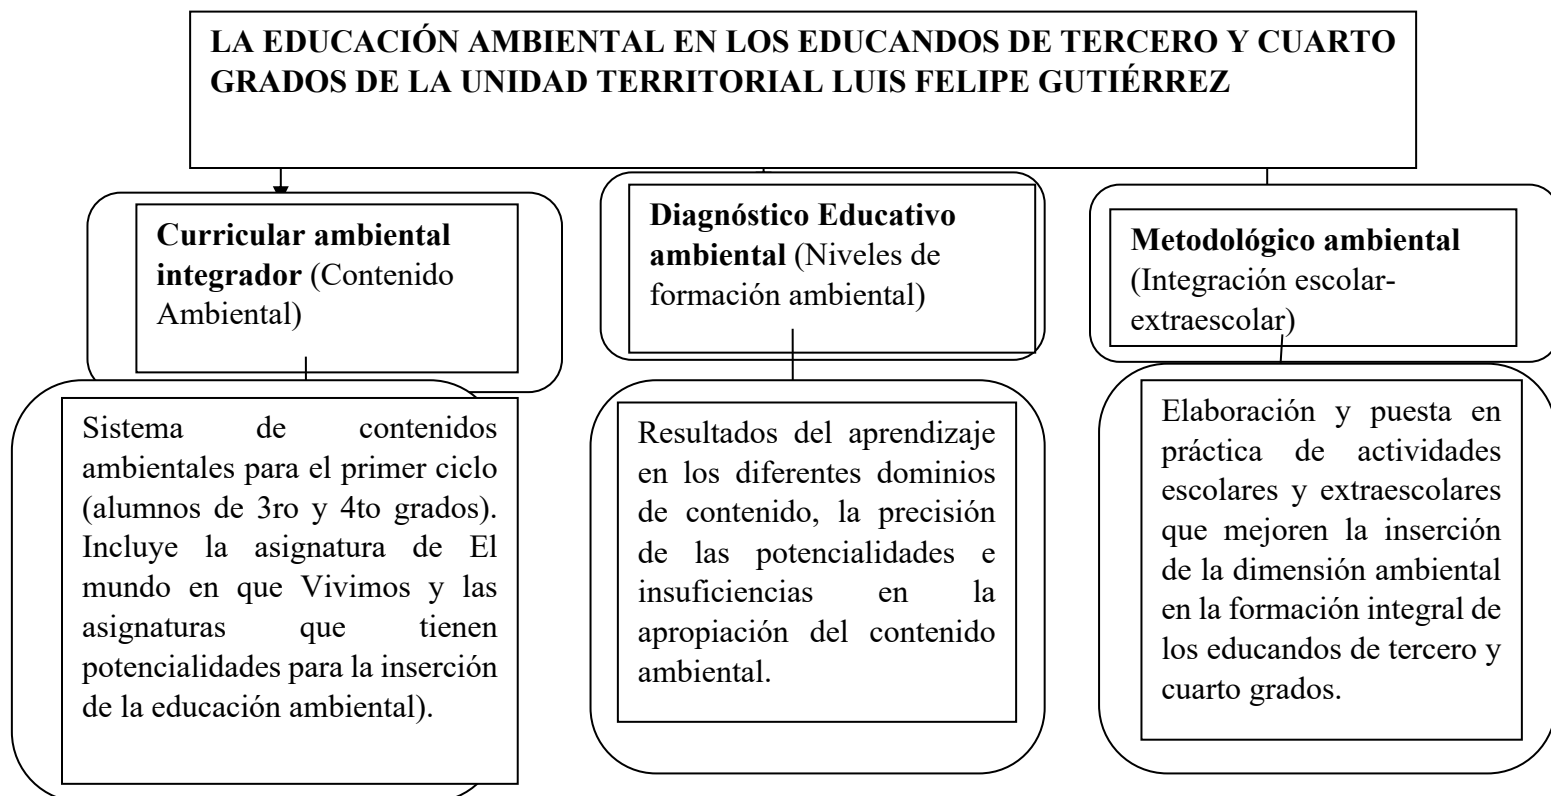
LA EDUCACIÓN AMBIENTAL EN LOS EDUCANDOS DE TERCERO Y CUARTO GRADOS DE LA UNIDAD TERRITORIAL LUIS FELIPE GUTIÉRREZ

**Curricular ambiental integrador** (Contenido Ambiental)

Sistema de contenidos ambientales para el primer ciclo (alumnos de 3ro y 4to grados). Incluye la asignatura de El mundo en que Vivimos y las asignaturas que tienen potencialidades para la inserción de la educación ambiental).

**Diagnóstico Educativo ambiental** (Niveles de formación ambiental)

Resultados del aprendizaje en los diferentes dominios de contenido, la precisión de las potencialidades e insuficiencias en la apropiación del contenido ambiental.

**Metodológico ambiental** (Integración escolar-extraescolar)

Elaboración y puesta en práctica de actividades escolares y extraescolares que mejoren la inserción de la dimensión ambiental en la formación integral de los educandos de tercero y cuarto grados.